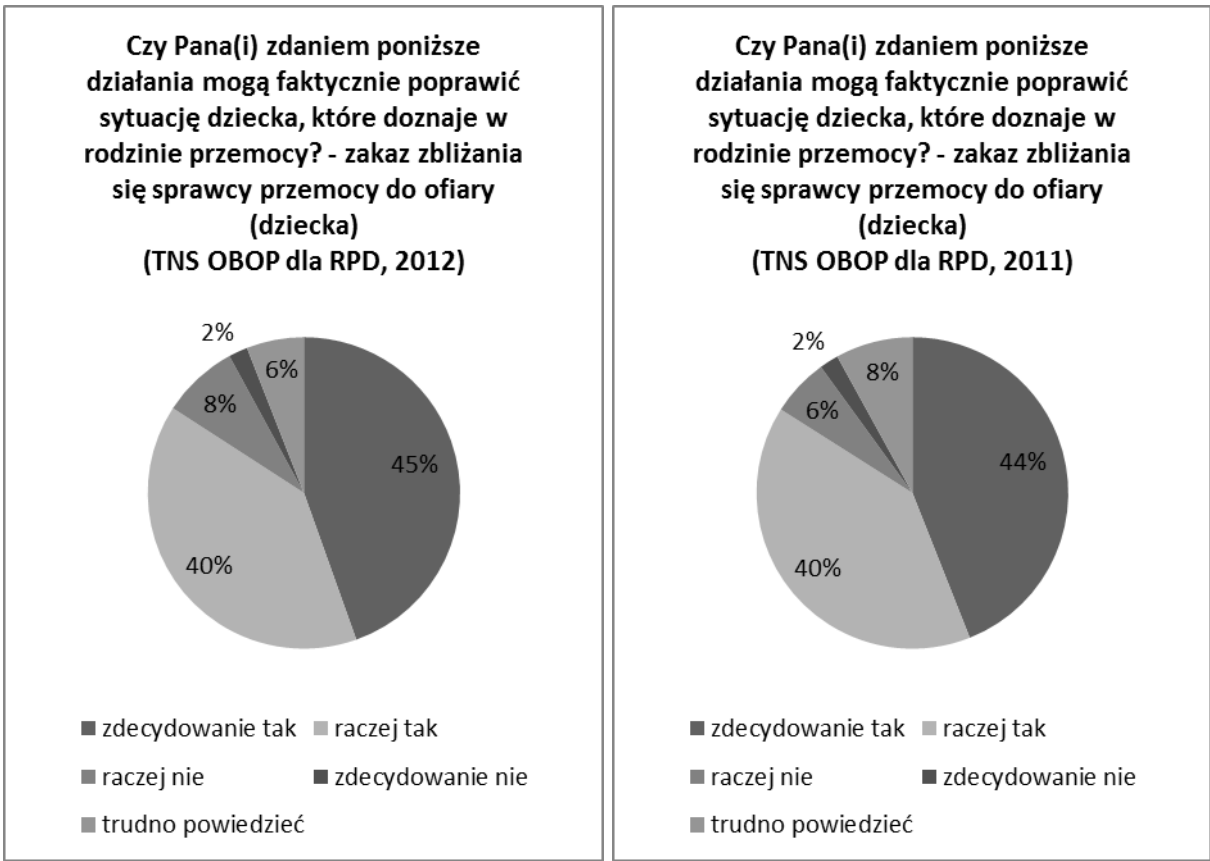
Czy Pana(i) zdaniem poniższe działania mogą faktycznie poprawić sytuację dziecka, które doznaje w rodzinie przemocy? - zakaz zbliżania się sprawcy przemocy do ofiary (dziecka)
(TNS OBOP dla RPD, 2012)

2%
6%
8%
45%
40%

zdecydowanie tak
raczej tak
raczej nie
zdecydowanie nie
trudno powiedzieć

Czy Pana(i) zdaniem poniższe działania mogą faktycznie poprawić sytuację dziecka, które doznaje w rodzinie przemocy? - zakaz zbliżania się sprawcy przemocy do ofiary (dziecka)
(TNS OBOP dla RPD, 2011)

2%
8%
6%
44%
40%

zdecydowanie tak
raczej tak
raczej nie
zdecydowanie nie
trudno powiedzieć